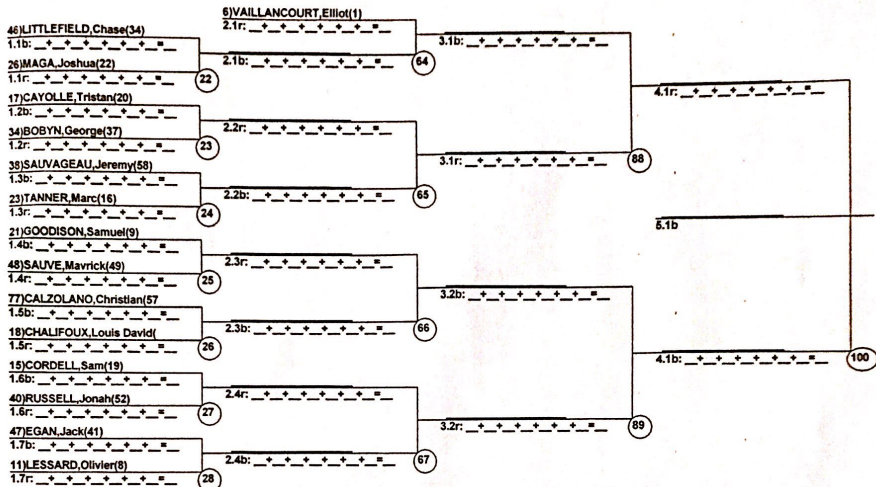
46)LITTLEFIELD,Chase(34)
1.1b: _+_+_+_+_+_+_=_

26)MAGA,Joshua(22)
1.1r: _+_+_+_+_+_+_=_

22

17)CAYOLLE,Tristan(20)
1.2b: _+_+_+_+_+_+_=_

34)BOBYN,George(37)
1.2r: _+_+_+_+_+_+_=_

23

38)SAUVAGEAU,Jeremy(58)
1.3b: _+_+_+_+_+_+_=_

23)TANNER,Marc(16)
1.3r: _+_+_+_+_+_+_=_

24

21)GOODISON,Samuel(9)
1.4b: _+_+_+_+_+_+_=_

48)SAUVE,Mavrick(49)
1.4r: _+_+_+_+_+_+_=_

25

77)CALZOLANO,Christian(57
1.5b: _+_+_+_+_+_+_=_

18)CHALIFOUX,Louis David(
1.5r: _+_+_+_+_+_+_=_

26

15)CORDELL,Sam(19)
1.6b: _+_+_+_+_+_+_=_

40)RUSSELL,Jonah(52)
1.6r: _+_+_+_+_+_+_=_

27

47)EGAN,Jack(41)
1.7b: _+_+_+_+_+_+_=_

11)LESSARD,Olivier(8)
1.7r: _+_+_+_+_+_+_=_

28

6)VAILLANCOURT,Elliot(1)
2.1r: _+_+_+_+_+_+_=_

2.1b: _+_+_+_+_+_+_=_

64

2.2r: _+_+_+_+_+_+_=_

2.2b: _+_+_+_+_+_+_=_

65

2.3r: _+_+_+_+_+_+_=_

2.3b: _+_+_+_+_+_+_=_

66

2.4r: _+_+_+_+_+_+_=_

2.4b: _+_+_+_+_+_+_=_

67

3.1b: _+_+_+_+_+_+_=_

3.1r: _+_+_+_+_+_+_=_

88

3.2b: _+_+_+_+_+_+_=_

3.2r: _+_+_+_+_+_+_=_

89

4.1r: _+_+_+_+_+_+_=_

5.1b

4.1b: _+_+_+_+_+_+_=_

100